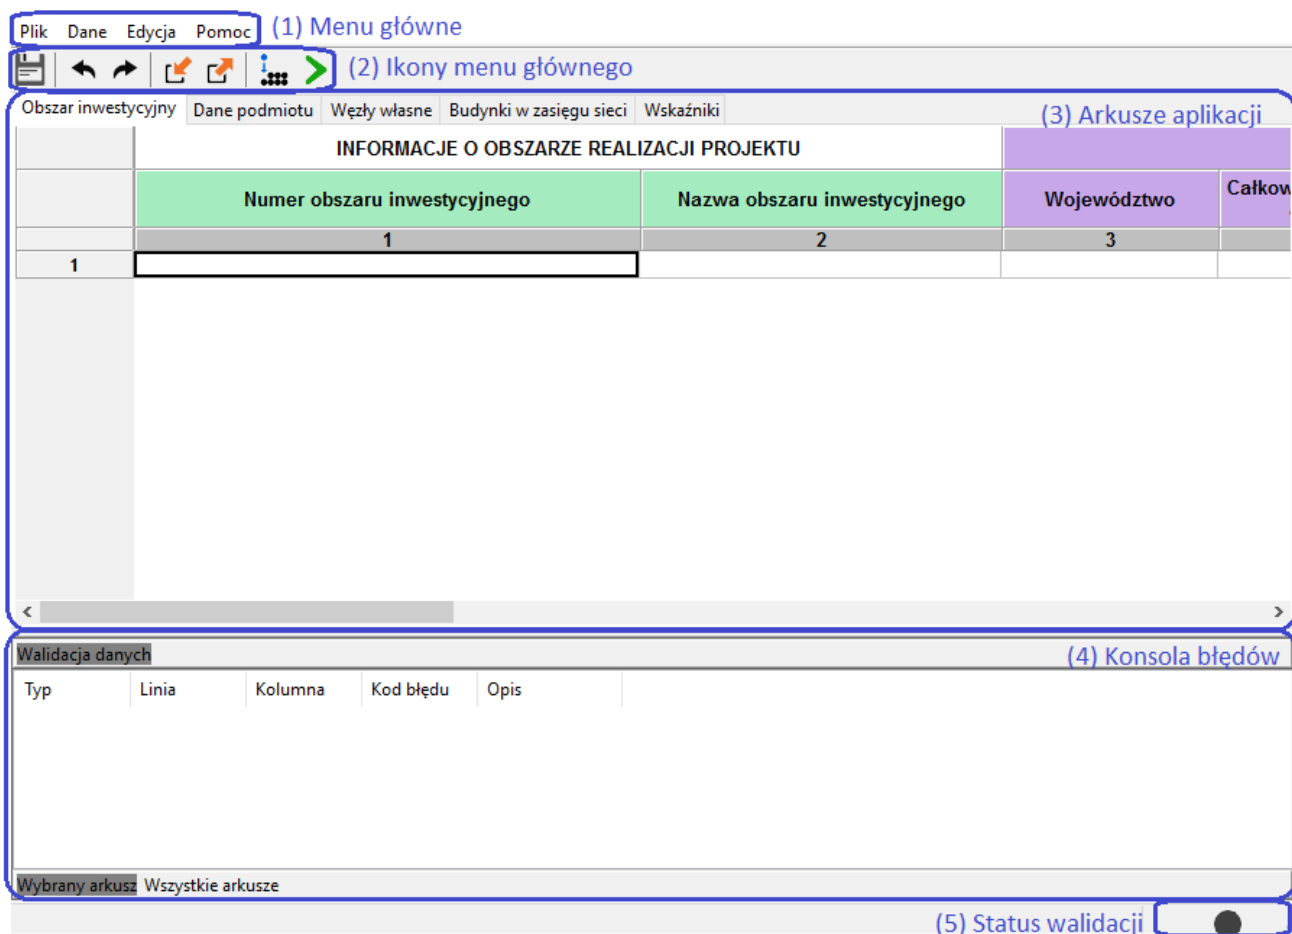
Plik Dane Edycja Pomoc (1) Menu główne

(2) Ikony menu głównego

Obszar inwestycyjny | Dane podmiotu | Węzły własne | Budynki w zasięgu sieci | Wskaźniki

(3) Arkusze aplikacji

|   | INFORMACJE O OBSZARZE REALIZACJI PROJEKTU | | | |
|---|---|---|---|---|
|   | Numer obszaru inwestycyjnego | Nazwa obszaru inwestycyjnego | Województwo | Całkow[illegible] |
|   | 1 | 2 | 3 | |
| 1 | | | | |

Walidacja danych

(4) Konsola błędów

| Typ | Linia | Kolumna | Kod błędu | Opis |
|---|---|---|---|---|

Wybrany arkusz Wszystkie arkusze

(5) Status walidacji